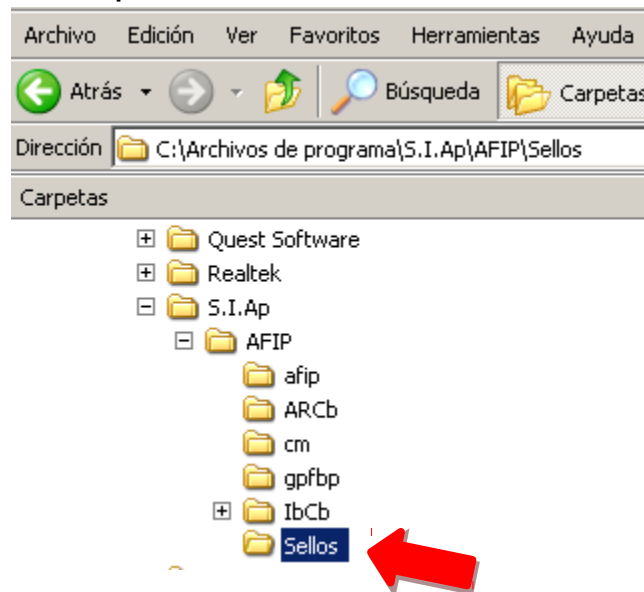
Archivo Edición Ver Favoritos Herramientas Ayuda

Atrás Búsqueda Carpetas

Dirección C:\Archivos de programa\S.I.Ap\AFIP\Sellos

Carpetas

Quest Software
Realtek
S.I.Ap
AFIP
afip
ARCb
cm
gpfbp
IbCb
Sellos